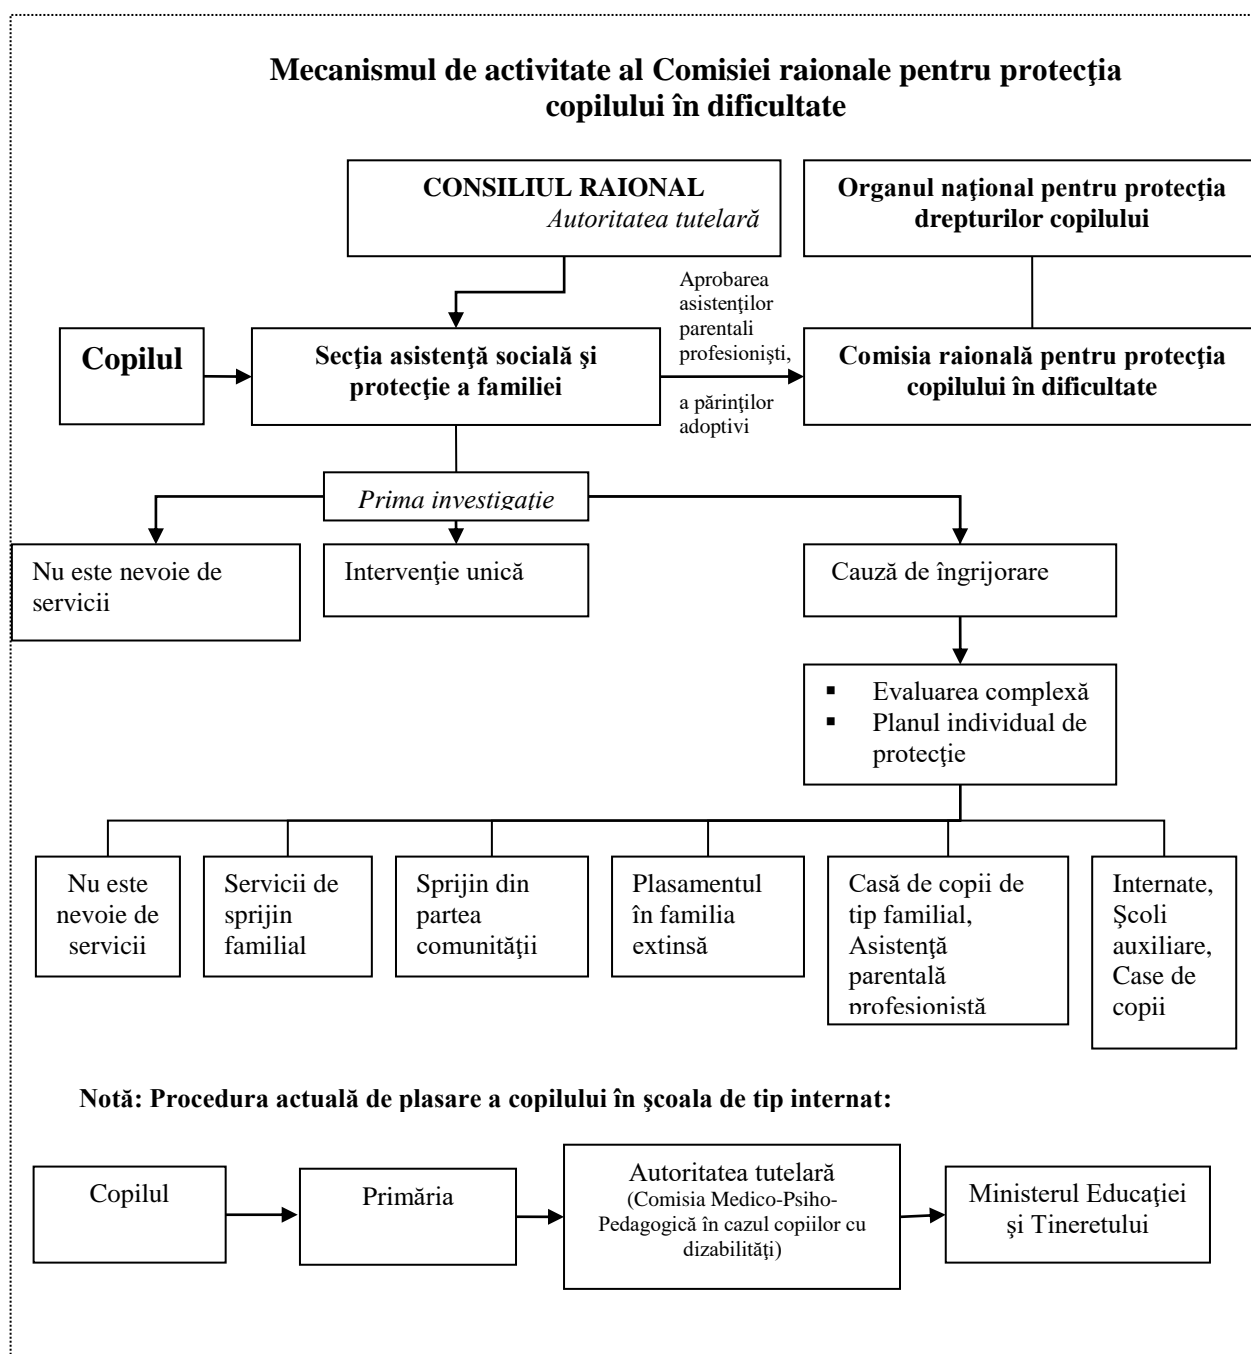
Mecanismul de activitate al Comisiei raionale pentru protecţia copilului în dificultate

CONSILIUL RAIONAL
Autoritatea tutelară

Organul naţional pentru protecţia drepturilor copilului

Copilul

Secţia asistenţă socială şi protecţie a familiei

Aprobarea asistenţilor parentali profesionişti,

a părinţilor adoptivi

Comisia raională pentru protecţia copilului în dificultate

Prima investigaţie

Nu este nevoie de servicii

Intervenţie unică

Cauză de îngrijorare

- Evaluarea complexă
- Planul individual de protecţie

Nu este nevoie de servicii

Servicii de sprijin familial

Sprijin din partea comunităţii

Plasamentul în familia extinsă

Casă de copii de tip familial, Asistenţă parentală profesionistă

Internate, Şcoli auxiliare, Case de copii

Notă: Procedura actuală de plasare a copilului în şcoala de tip internat:

Copilul

Primăria

Autoritatea tutelară (Comisia Medico-Psiho-Pedagogică în cazul copiilor cu dizabilităţi)

Ministerul Educaţiei şi Tineretului